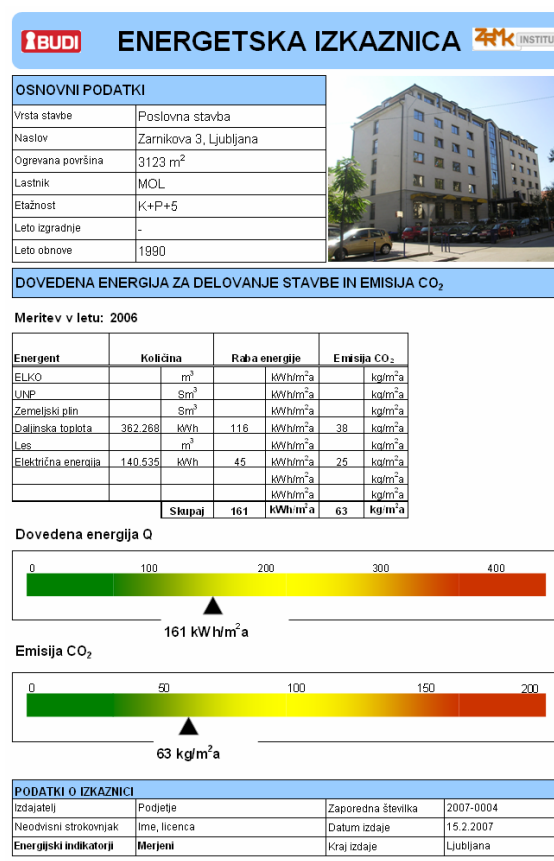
BUDI

ENERGETSKA IZKAZNICA

ZRMK INSTITU

OSNOVNI PODATKI

| Vrsta stavbe | Poslovna stavba |
|---|---|
| Naslov | Zarnikova 3, Ljubljana |
| Ogrevana površina | 3123 m$^2$ |
| Lastnik | MOL |
| Etažnost | K+P+5 |
| Leto izgradnje | - |
| Leto obnove | 1990 |

DOVEDENA ENERGIJA ZA DELOVANJE STAVBE IN EMISIJA $CO_2$

Meritev v letu: 2006

| Energent | Količina | | Raba energije | | Emisija $CO_2$ | |
|---|---|---|---|---|---|---|
| ELKO | | m$^3$ | | kWh/m$^2$a | | kg/m$^2$a |
| UNP | | Sm$^3$ | | kWh/m$^2$a | | kg/m$^2$a |
| Zemeljski plin | | Sm$^3$ | | kWh/m$^2$a | | kg/m$^2$a |
| Daljinska toplota | 362.268 | kWh | 116 | kWh/m$^2$a | 38 | kg/m$^2$a |
| Les | | m$^3$ | | kWh/m$^2$a | | kg/m$^2$a |
| Električna energija | 140.535 | kWh | 45 | kWh/m$^2$a | 25 | kg/m$^2$a |
| | | | | kWh/m$^2$a | | kg/m$^2$a |
| | | | | kWh/m$^2$a | | kg/m$^2$a |
| | | Skupaj | 161 | kWh/m$^2$a | 63 | kg/m$^2$a |

Dovedena energija Q

0 100 200 300 400

161 kWh/m$^2$a

Emisija $CO_2$

0 50 100 150 200

63 kg/m$^2$a

PODATKI O IZKAZNICI

| Izdajatelj | Podjetje | Zaporedna številka | 2007-0004 |
|---|---|---|---|
| Neodvisni strokovnjak | Ime, licenca | Datum izdaje | 15.2.2007 |
| Energijski indikatorji | Merjeni | Kraj izdaje | Ljubljana |